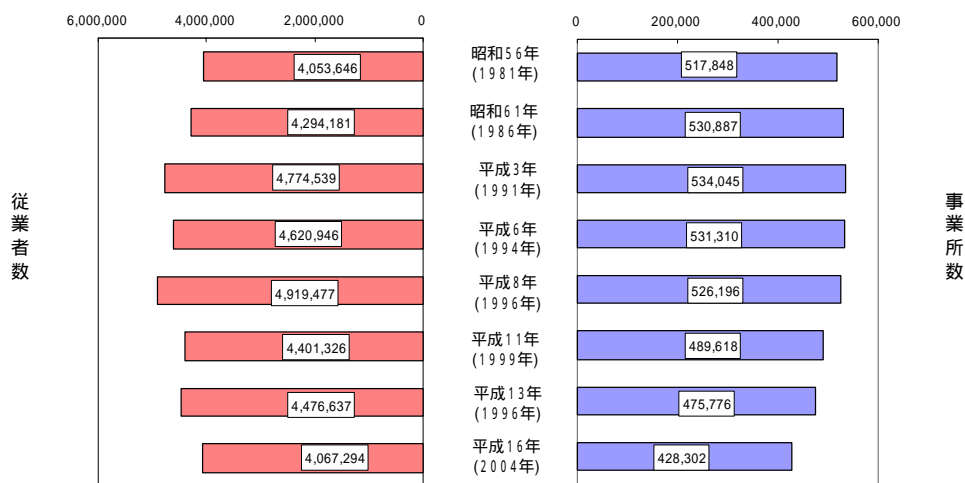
6,000,000 4,000,000 2,000,000 0

0 200,000 400,000 600,000

従業者数

事業所数

4,053,646
昭和56年
(1981年)
517,848

4,294,181
昭和61年
(1986年)
530,887

4,774,539
平成3年
(1991年)
534,045

4,620,946
平成6年
(1994年)
531,310

4,919,477
平成8年
(1996年)
526,196

4,401,326
平成11年
(1999年)
489,618

4,476,637
平成13年
(1996年)
475,776

4,067,294
平成16年
(2004年)
428,302